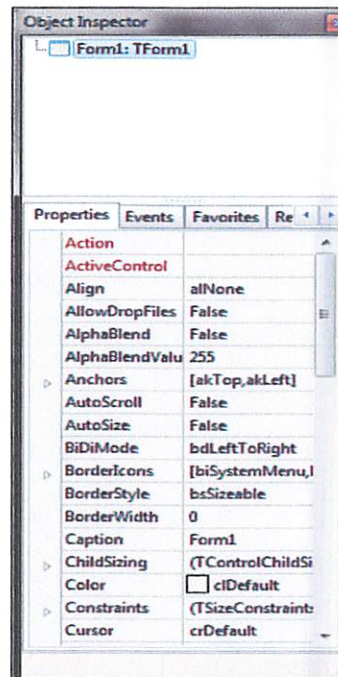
Object Inspector

Form1: TForm1

Properties | Events | Favorites | Re

| | |
|---|---|
| Action | |
| ActiveControl | |
| Align | alNone |
| AllowDropFiles | False |
| AlphaBlend | False |
| AlphaBlendValu | 255 |
| Anchors | [akTop,akLeft] |
| AutoScroll | False |
| AutoSize | False |
| BiDiMode | bdLeftToRight |
| BorderIcons | [biSystemMenu,l |
| BorderStyle | bsSizeable |
| BorderWidth | 0 |
| Caption | Form1 |
| ChildSizing | (TControlChildSi |
| Color | clDefault |
| Constraints | (TSizeConstraint |
| Cursor | crDefault |